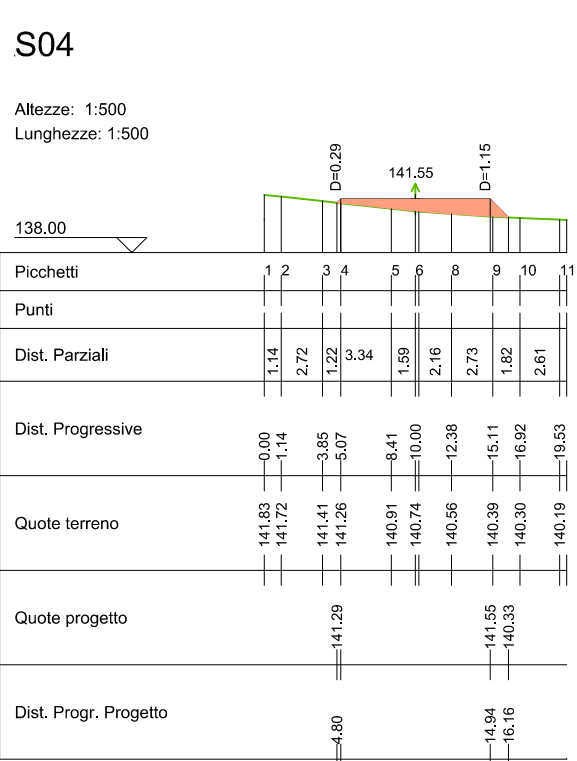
S04

Altezze: 1:500
Lunghezze: 1:500

D=0.29
141.55
D=1.15

138.00

| Picchetti | 1 | 2 | 3 | 4 | 5 | 6 | 8 | 9 | 10 | 11 |
|---|---|---|---|---|---|---|---|---|---|---|
| Punti | | | | | | | | | | |
| Dist. Parziali | 1.14 | 2.72 | 1.22 | 3.34 | 1.59 | 2.16 | 2.73 | 1.82 | 2.61 | |
| Dist. Progressive | 0.00 | 1.14 | 3.85 | 5.07 | 8.41 | 10.00 | 12.38 | 15.11 | 16.92 | 19.53 |
| Quote terreno | 141.83 | 141.72 | 141.41 | 141.26 | 140.91 | 140.74 | 140.56 | 140.39 | 140.30 | 140.19 |
| Quote progetto | | | | 141.29 | | | | 141.55 | 140.33 | |
| Dist. Progr. Progetto | | | | 4.80 | | | | 14.94 | 16.16 | |